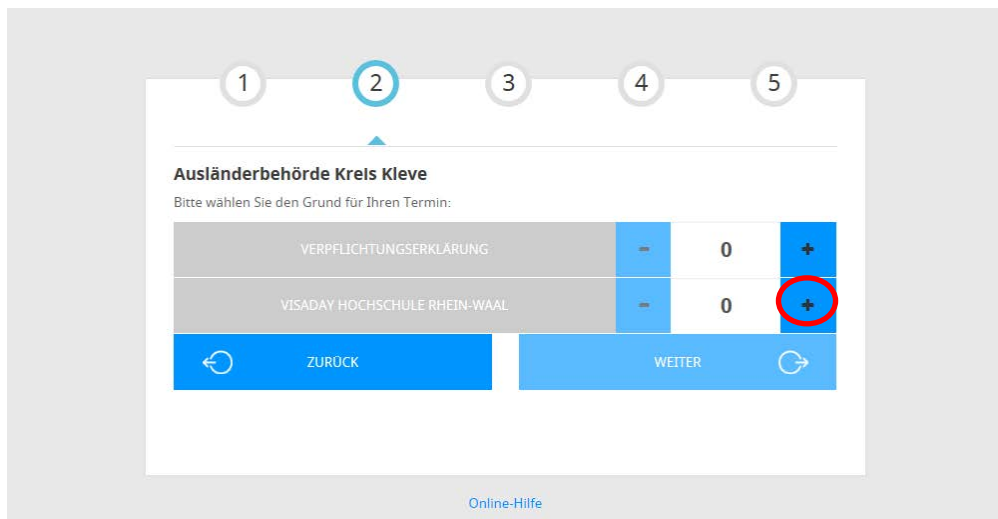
1 2 3 4 5

Ausländerbehörde Kreis Kleve

Bitte wählen Sie den Grund für Ihren Termin:

| VERPFLICHTUNGSERKLÄRUNG | - | 0 | + |
|---|---|---|---|
| VISADAY HOCHSCHULE RHEIN-WAAL | - | 0 | + |

ZURÜCK

WEITER

Online-Hilfe